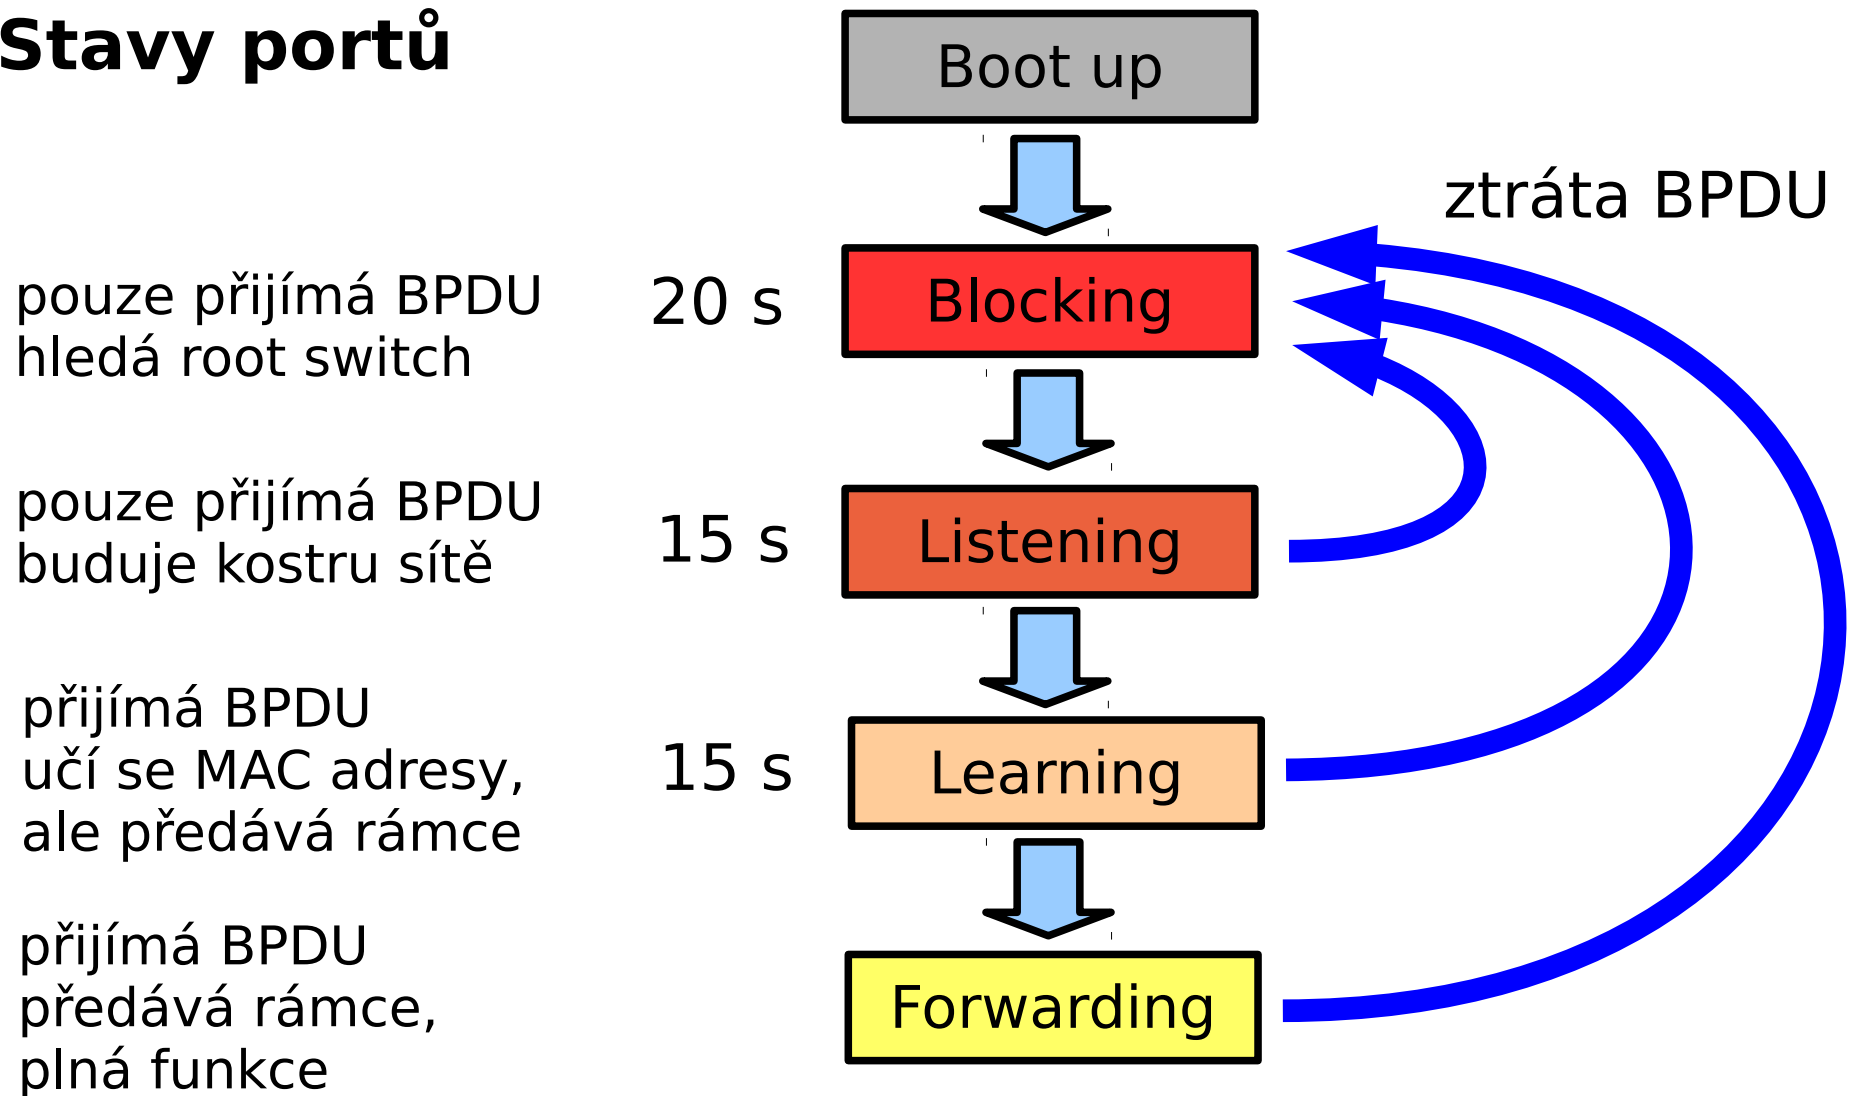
Stavy portů

Boot up

ztráta BPDU

pouze přijímá BPDU
hledá root switch

20 s

Blocking

pouze přijímá BPDU
buduje kostru sítě

15 s

Listening

přijímá BPDU
učí se MAC adresy,
ale předává rámce

15 s

Learning

přijímá BPDU
předává rámce,
plná funkce

Forwarding